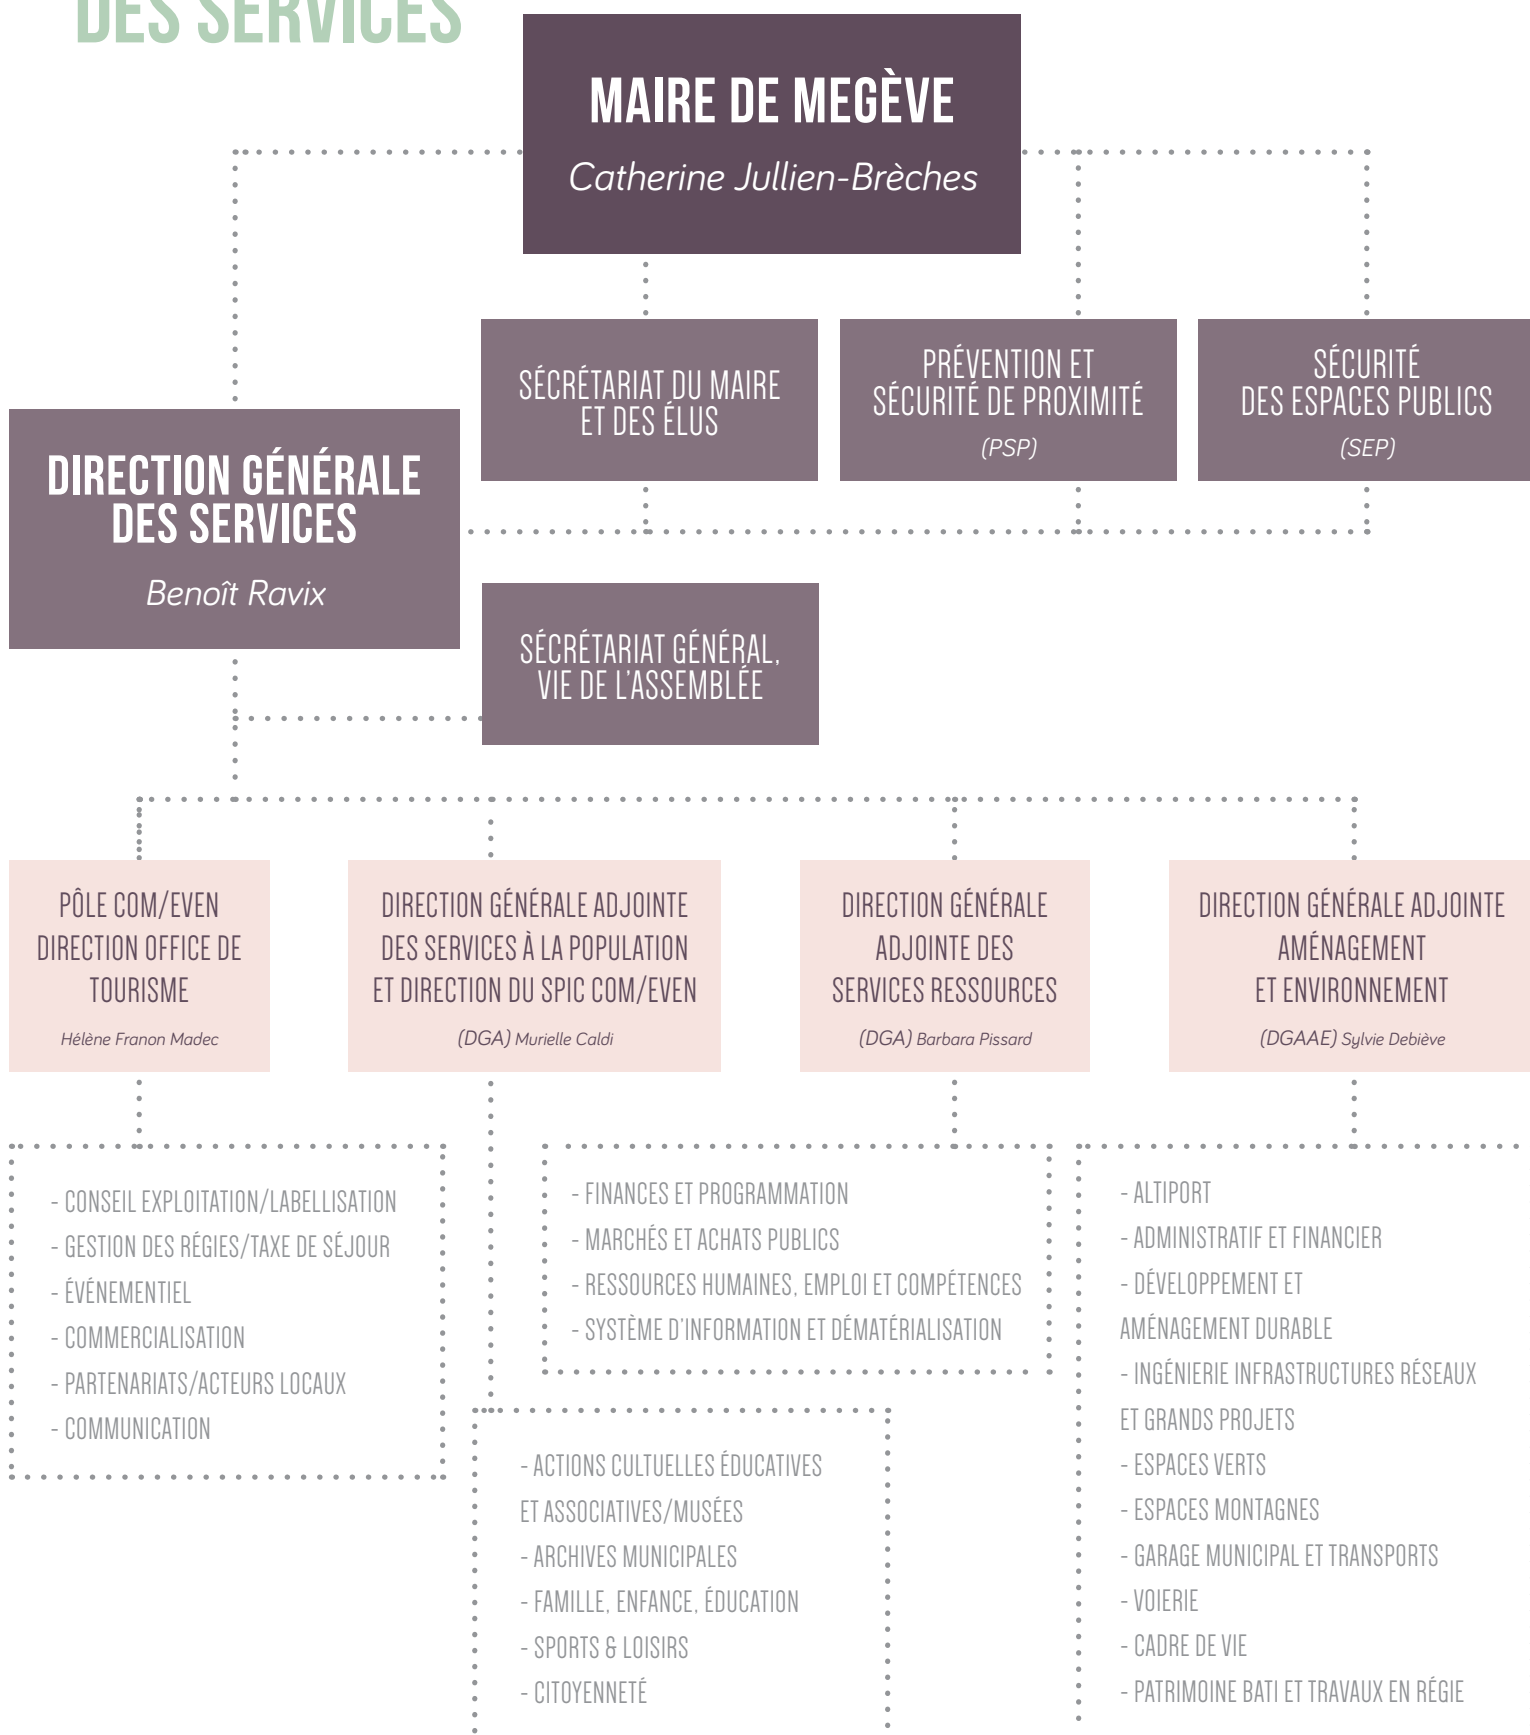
DES SERVICES

MAIRE DE MEGÈVE
Catherine Jullien-Brèches

SÉCRÉTARIAT DU MAIRE ET DES ÉLUS

PRÉVENTION ET SÉCURITÉ DE PROXIMITÉ
(PSP)

SÉCURITÉ DES ESPACES PUBLICS
(SEP)

DIRECTION GÉNÉRALE DES SERVICES
Benoît Ravix

SÉCRÉTARIAT GÉNÉRAL, VIE DE L'ASSEMBLÉE

PÔLE COM/EVEN
DIRECTION OFFICE DE TOURISME
Hélène Franon Madec

DIRECTION GÉNÉRALE ADJOINTE DES SERVICES À LA POPULATION ET DIRECTION DU SPIC COM/EVEN
(DGA) Murielle Caldi

DIRECTION GÉNÉRALE ADJOINTE DES SERVICES RESSOURCES
(DGA) Barbara Pissard

DIRECTION GÉNÉRALE ADJOINTE AMÉNAGEMENT ET ENVIRONNEMENT
(DGAAE) Sylvie Debiève

- CONSEIL EXPLOITATION/LABELLISATION
- GESTION DES RÉGIES/TAXE DE SÉJOUR
- ÉVÉNEMENTIEL
- COMMERCIALISATION
- PARTENARIATS/ACTEURS LOCAUX
- COMMUNICATION

- FINANCES ET PROGRAMMATION
- MARCHÉS ET ACHATS PUBLICS
- RESSOURCES HUMAINES, EMPLOI ET COMPÉTENCES
- SYSTÈME D'INFORMATION ET DÉMATÉRIALISATION

- ALTIPORT
- ADMINISTRATIF ET FINANCIER
- DÉVELOPPEMENT ET AMÉNAGEMENT DURABLE
- INGÉNIERIE INFRASTRUCTURES RÉSEAUX ET GRANDS PROJETS
- ESPACES VERTS
- ESPACES MONTAGNES
- GARAGE MUNICIPAL ET TRANSPORTS
- VOIERIE
- CADRE DE VIE
- PATRIMOINE BATI ET TRAVAUX EN RÉGIE

- ACTIONS CULTUELLES ÉDUCATIVES ET ASSOCIATIVES/MUSÉES
- ARCHIVES MUNICIPALES
- FAMILLE, ENFANCE, ÉDUCATION
- SPORTS & LOISIRS
- CITOYENNETÉ